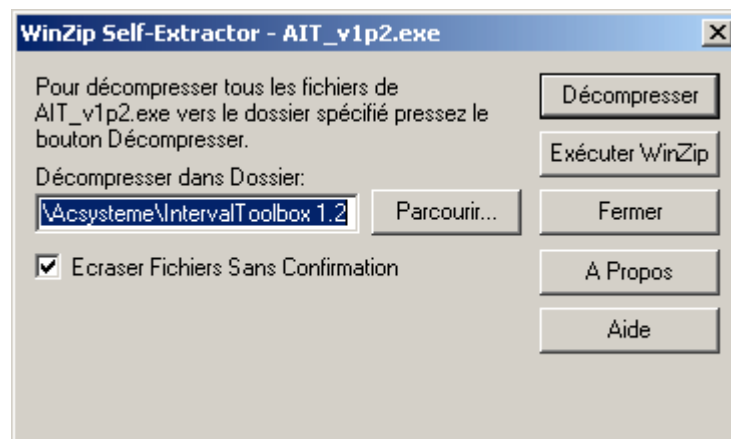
WinZip Self-Extractor - AIT_v1p2.exe

X

Pour décompresser tous les fichiers de AIT_v1p2.exe vers le dossier spécifié pressez le bouton Décompresser.

Décompresser dans Dossier:

\Acsysteme\IntervalToolbox 1.2

Parcourir...

Ecraser Fichiers Sans Confirmation

Décompresser

Exécuter WinZip

Fermer

A Propos

Aide